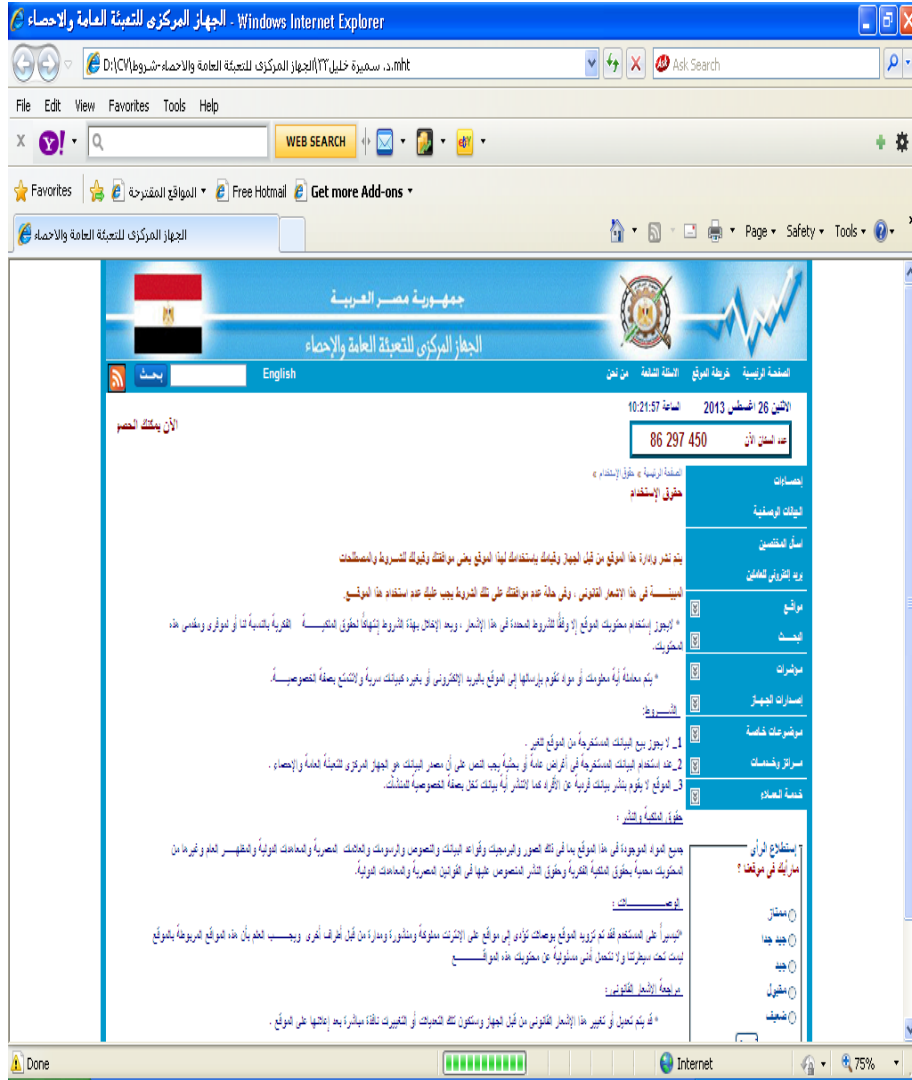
الجهاز المركزى للتعبئة العامة والاحصاء - Windows Internet Explorer

D:\CV\الجهاز المركزى للتعبئة العامة والاحصاء-شروط\د. سميرة خليل٢٢.mht

Ask Search

File Edit View Favorites Tools Help

X Y! WEB SEARCH

Favorites المواقع المقترحة Free Hotmail Get more Add-ons

الجهاز المركزى للتعبئة العامة والاحصاء

Page Safety Tools

جمهورية مصر العربية
الجهاز المركزى للتعبئة العامة والاحصاء

الصفحة الرئيسية خريطة الموقع الاسئلة الشائعة من نحن English بحث

الاثنين 26 اغسطس 2013 الساعة 10:21:57
عدد السكان الآن 86 297 450
الآن بمكانك الحصر

الصفحة الرئيسية » حقوق الإستخدام »
حقوق الإستخدام

إحصاءات
البيانات الوصفية
اسأل المختصين
بريد إلكترونى للعاملين
مواقع
البحث
مؤتمرات
إصدارات الجهاز
موضوعات خاصة
مراكز وخدمات
خدمة العملاء

يتم نشر وإدارة هذا الموقع من قبل الجهاز وقيامك باستخدامك لهذا الموقع يعنى موافقتك وقبولك للشروط والمصطلحات

المبينـــــة فى هذا الاشعار القانونى ، وفى حالة عدم موافقتك على تلك الشروط يجب عليك عدم استخدام هذا الموقـــع.

* لايجوز إستخدام محتويات الموقع إلا وفقاً للشروط المحددة فى هذا الإشعار ، ويعد الإخلال بهذه الشروط إنتهاكاً لحقوق الملكيـــة الفكرية بالنسبة لنا أو لموفرى ومقدمى هذه المحتويات.

* يتم معاملة أية معلومات أو مواد تقوم بإرسالها إلى الموقع بالبريد الإلكترونى أو بغيره كبيانات سرية والتمتع بصفة الخصوصيـــة.

الشــــروط:

1_ لا يجوز بيع البيانات المستخرجة من الموقع للغير .
2_ عند استخدام البيانات المستخرجة فى أغراض عامة أو بحثية يجب النص على أن مصدر البيانات هو الجهاز المركزى للتعبئة العامة والإحصاء .
3_ الموقع لا يقوم بنشر بيانات فردية عن الأفراد كما لا تنشر أية بيانات تخل بصفة الخصوصية للمنشآت.

حقوق الملكية والنشر :

جميع المواد الموجودة فى هذا الموقع بما فى ذلك الصور والبرمجيات وقواعد البيانات والنصوص والرسومات والعلامات المصرية والعلامات الدولية والتصميـــم العام وغيرها من المحتويات محمية بحقوق الملكية الفكرية وحقوق النشر المنصوص عليها فى القوانين المصرية والمعاهدات الدولية.

الوصـــــــلات :

التيسيراً على المستخدم فقد تم تزويد الموقع بوصلات تؤدى إلى مواقع على الإنترنت مملوكة ومنشورة ومدارة من قبل أطراف أخرى ويجـــب العلم بأن هذه المواقع المربوطة بالموقع ليست تحت سيطرتنا ولا نتحمل أدنى مسئولية عن محتويات هذه المواقـــــع

مراجعة الاشعار القانونى :

* قد يتم تعديل أو تغيير هذا الإشعار القانونى من قبل الجهاز وستكون تلك التعديلات أو التغييرات نافذة مباشرة بعد إعلانها على الموقع .

إستطلاع الرأى
مارأيك فى موقعنا ؟
ممتاز
جيد جدا
جيد
مقبول
ضعيف

Done Internet 75%